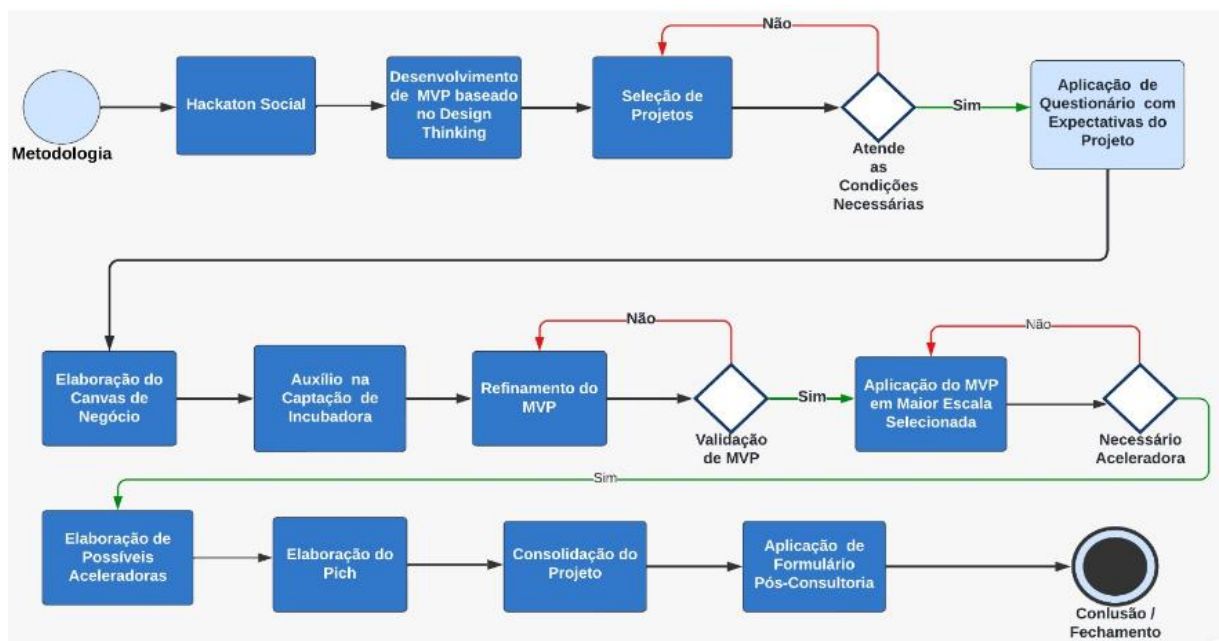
Metodologia

Hackaton Social

Desenvolvimento de MVP baseado no Design Thinking

Seleção de Projetos

Não

Atende as Condições Necessárias

Sim

Aplicação de Questionário com Expectativas do Projeto

Elaboração do Canvas de Negócio

Auxílio na Captação de Incubadora

Refinamento do MVP

Não

Validação de MVP

Sim

Aplicação do MVP em Maior Escala Selecionada

Não

Necessário Aceleradora

Sim

Elaboração de Possíveis Aceleradoras

Elaboração do Pich

Consolidação do Projeto

Aplicação de Formulário Pós-Consultoria

Conlusão / Fechamento